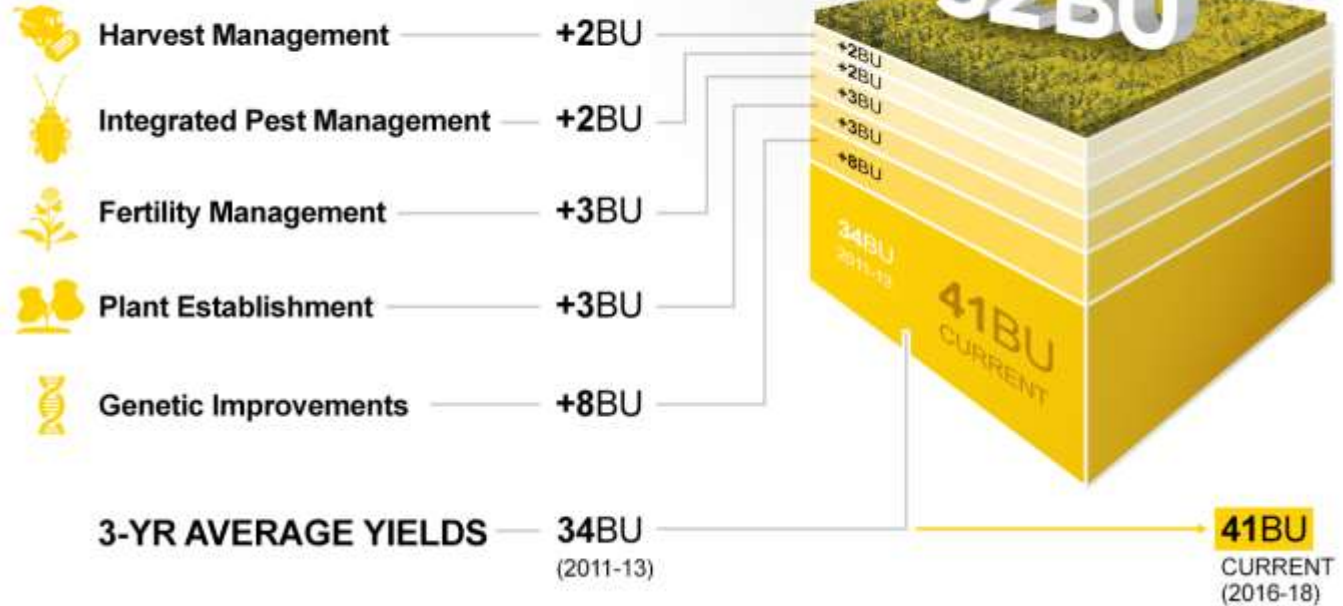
Harvest Management +2BU

Integrated Pest Management +2BU

Fertility Management +3BU

Plant Establishment +3BU

Genetic Improvements +8BU

3-YR AVERAGE YIELDS 34BU (2011-13)

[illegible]2BU

+2BU
+2BU
+3BU
+3BU
+8BU

34BU
2011-13

41BU
CURRENT

41BU
CURRENT
(2016-18)